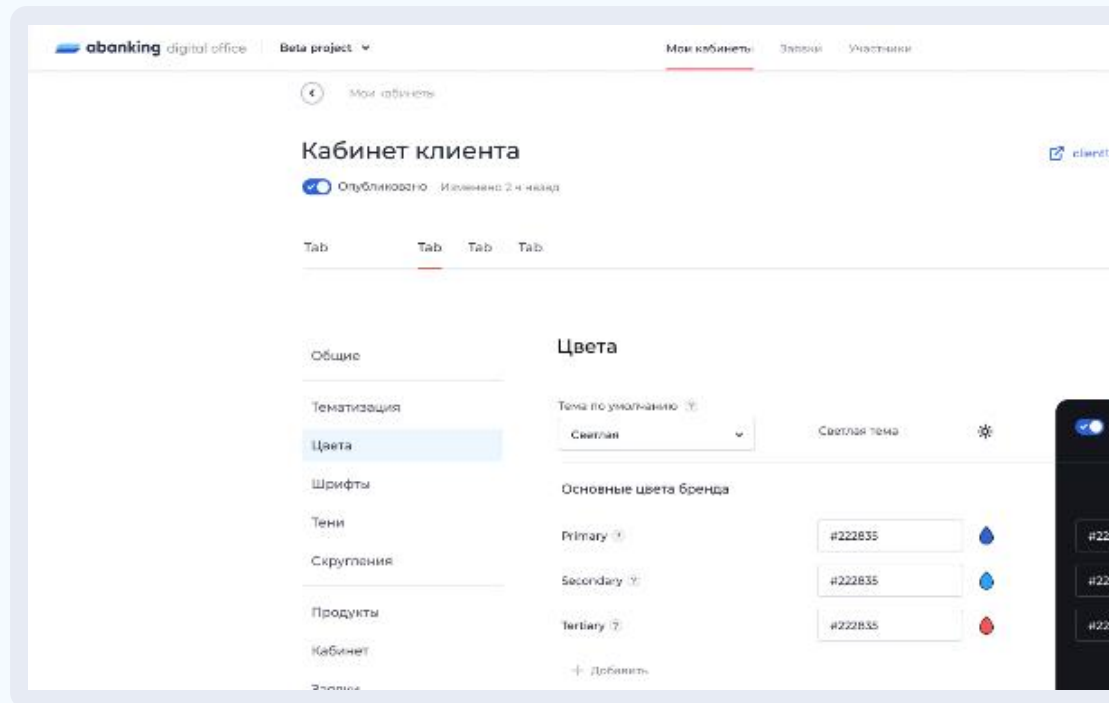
abanking digital office | Beta project

Мои кабинеты Заявки Участники

Мои кабинеты

Кабинет клиента

client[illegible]

Опубликовано Изменено 2 ч назад

Tab Tab Tab Tab

Общие

Тематизация

Цвета

Шрифты

Тени

Скругления

Продукты

Кабинет

Заявки

Цвета

Тема по умолчанию ?

Светлая

Светлая тема

Основные цвета бренда

Primary ? #222835

Secondary ? #222835

Tertiary ? #222835

+ Добавить

#22

#22

#22